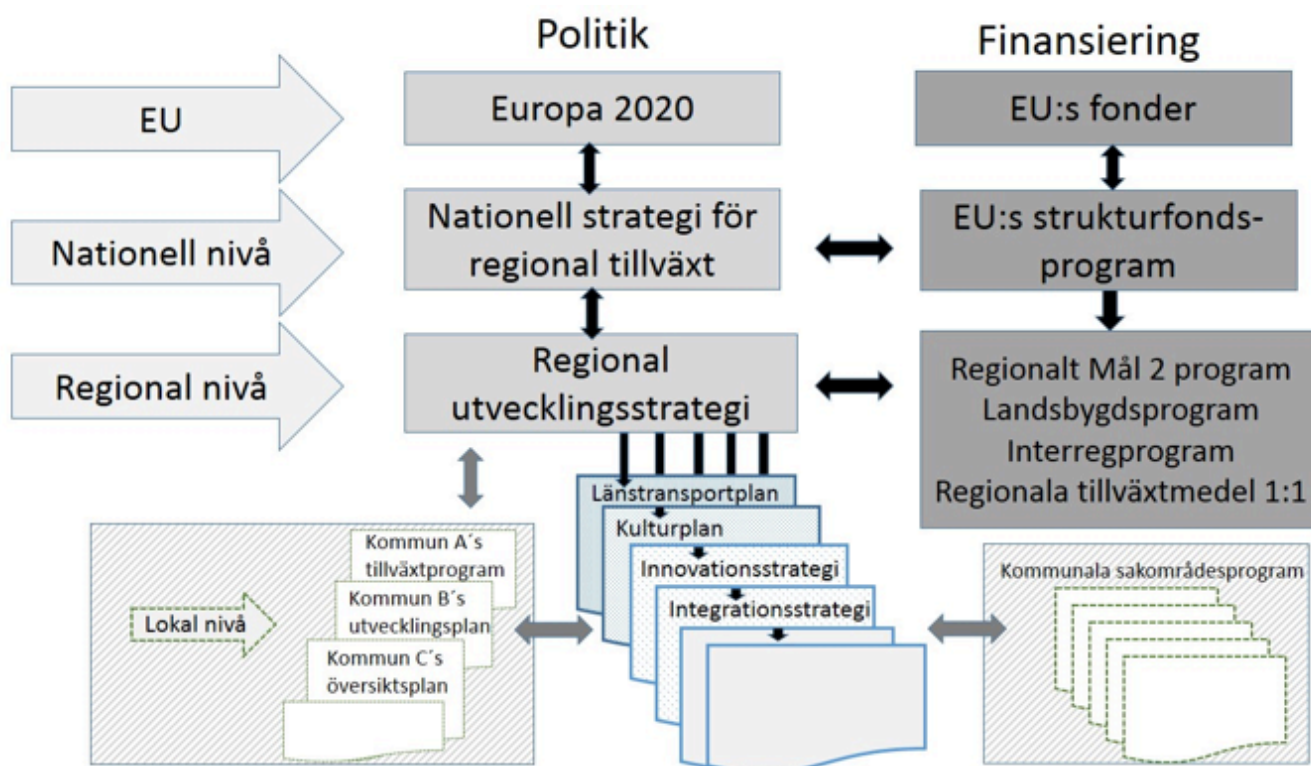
Politik

Finansiering

EU

Europa 2020

EU:s fonder

Nationell nivå

Nationell strategi för regional tillväxt

EU:s strukturfonds-program

Regional nivå

Regional utvecklingsstrategi

Regionalt Mål 2 program
Landsbygdsprogram
Interregprogram
Regionala tillväxtmedel 1:1

Lokal nivå

Kommun A´s tillväxtprogram

Kommun B´s utvecklingsplan

Kommun C´s översiktsplan

Länstransportplan

Kulturplan

Innovationsstrategi

Integrationsstrategi

Kommunala sakområdesprogram